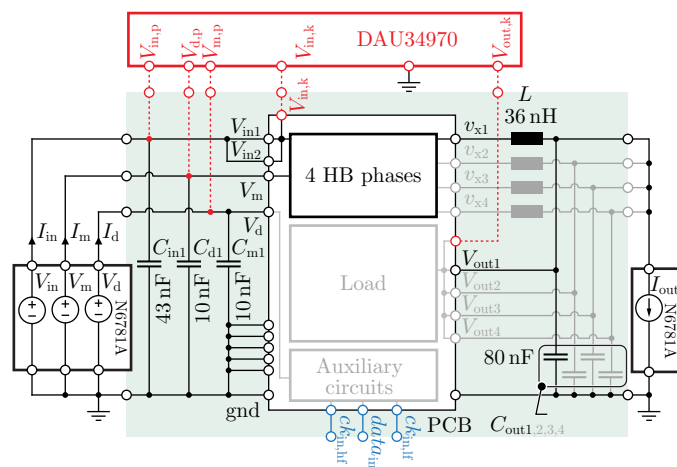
$V_{\text{in,p}}$ $V_{\text{d,p}}$ $V_{\text{m,p}}$ $V_{\text{in,k}}$ DAU34970 $V_{\text{out,k}}$

$V_{\text{in,k}}$

$V_{\text{in1}}$ $V_{\text{in2}}$ $V_{\text{m}}$ $V_{\text{d}}$

4 HB phases

$v_{\text{x1}}$ $v_{\text{x2}}$ $v_{\text{x3}}$ $v_{\text{x4}}$

$L$ 36 nH

$I_{\text{in}}$ $I_{\text{m}}$ $I_{\text{d}}$

$V_{\text{in}}$ $V_{\text{m}}$ $V_{\text{d}}$

N6781A

$C_{\text{in1}}$ 43 nF $C_{\text{d1}}$ 10 nF $C_{\text{m1}}$ 10 nF

Load

$V_{\text{out1}}$ $V_{\text{out2}}$ $V_{\text{out3}}$ $V_{\text{out4}}$

80 nF

$I_{\text{out}}$ N6781A

Auxiliary circuits

gnd

$clk_{\text{in,hf}}$ $data_{\text{in}}$ $clk_{\text{in,lf}}$

PCB

$C_{\text{out1,2,3,4}}$